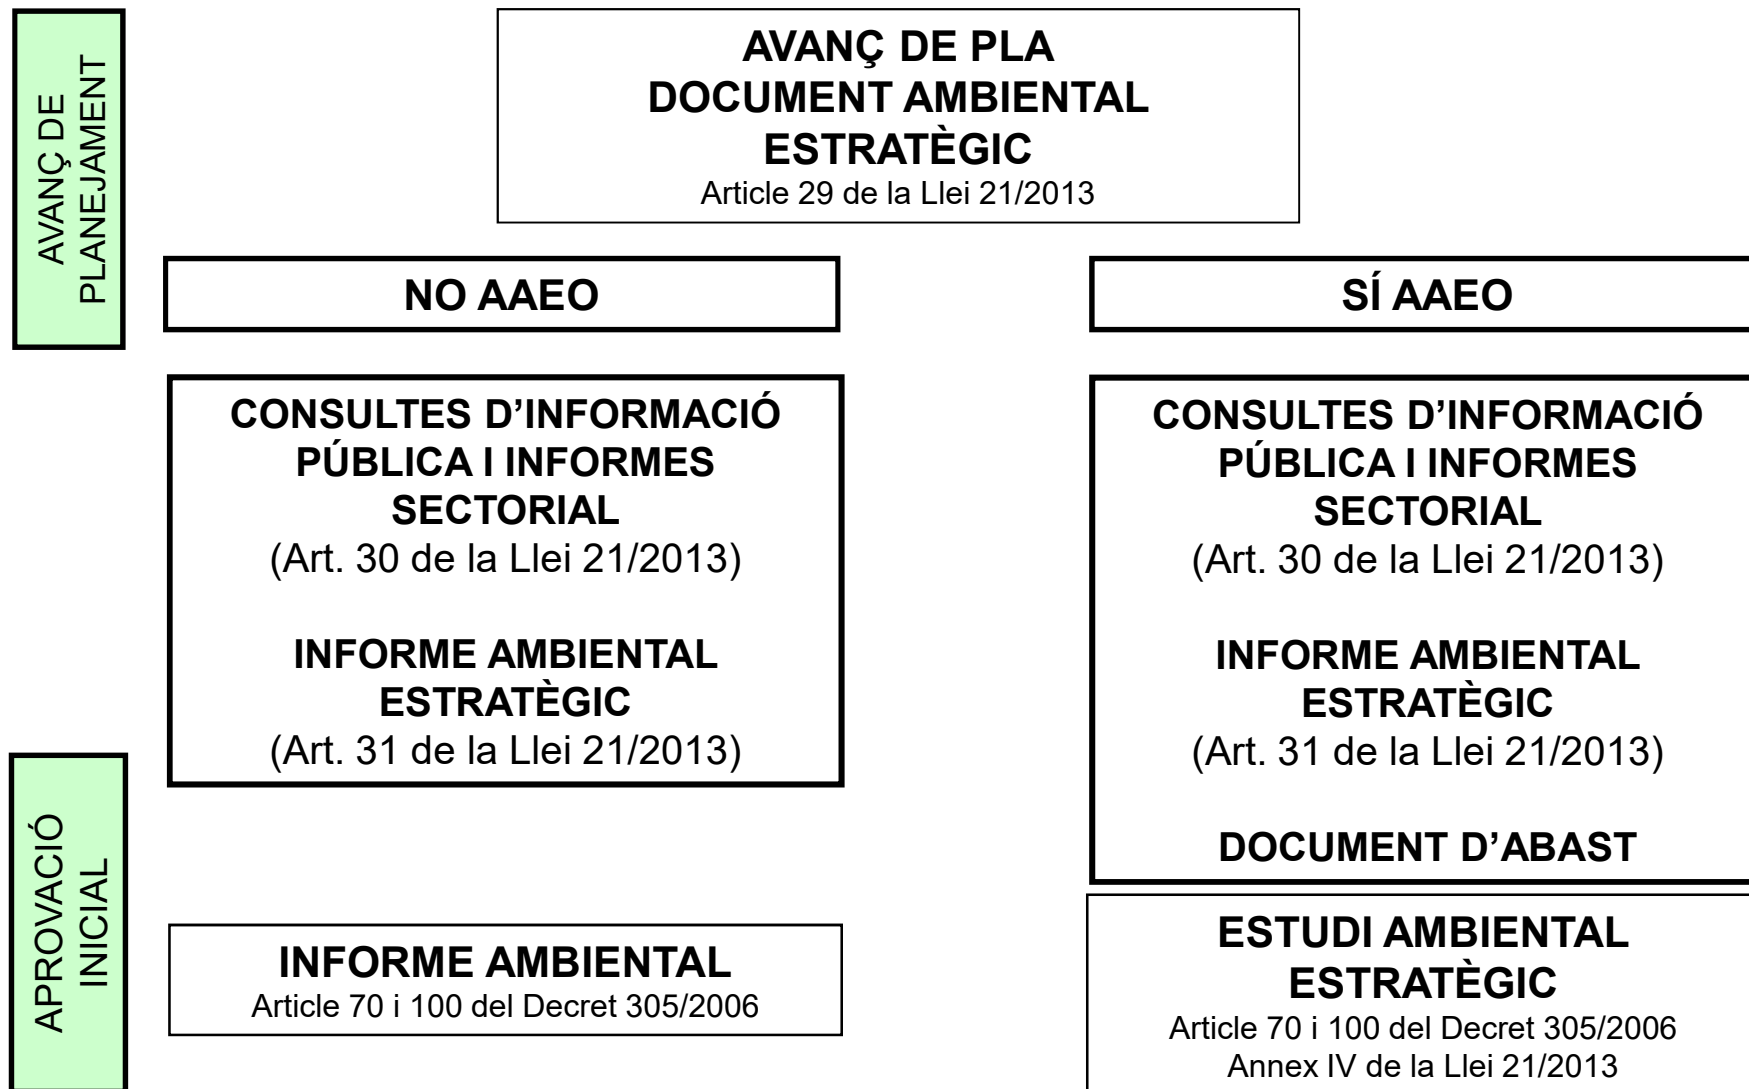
AVANÇ DE PLANEJAMENT

AVANÇ DE PLA
DOCUMENT AMBIENTAL ESTRATÈGIC
Article 29 de la Llei 21/2013

NO AAEO

SÍ AAEO

CONSULTES D'INFORMACIÓ PÚBLICA I INFORMES SECTORIAL
(Art. 30 de la Llei 21/2013)

INFORME AMBIENTAL ESTRATÈGIC
(Art. 31 de la Llei 21/2013)

CONSULTES D'INFORMACIÓ PÚBLICA I INFORMES SECTORIAL
(Art. 30 de la Llei 21/2013)

INFORME AMBIENTAL ESTRATÈGIC
(Art. 31 de la Llei 21/2013)

DOCUMENT D'ABAST

APROVACIÓ INICIAL

INFORME AMBIENTAL
Article 70 i 100 del Decret 305/2006

ESTUDI AMBIENTAL ESTRATÈGIC
Article 70 i 100 del Decret 305/2006
Annex IV de la Llei 21/2013